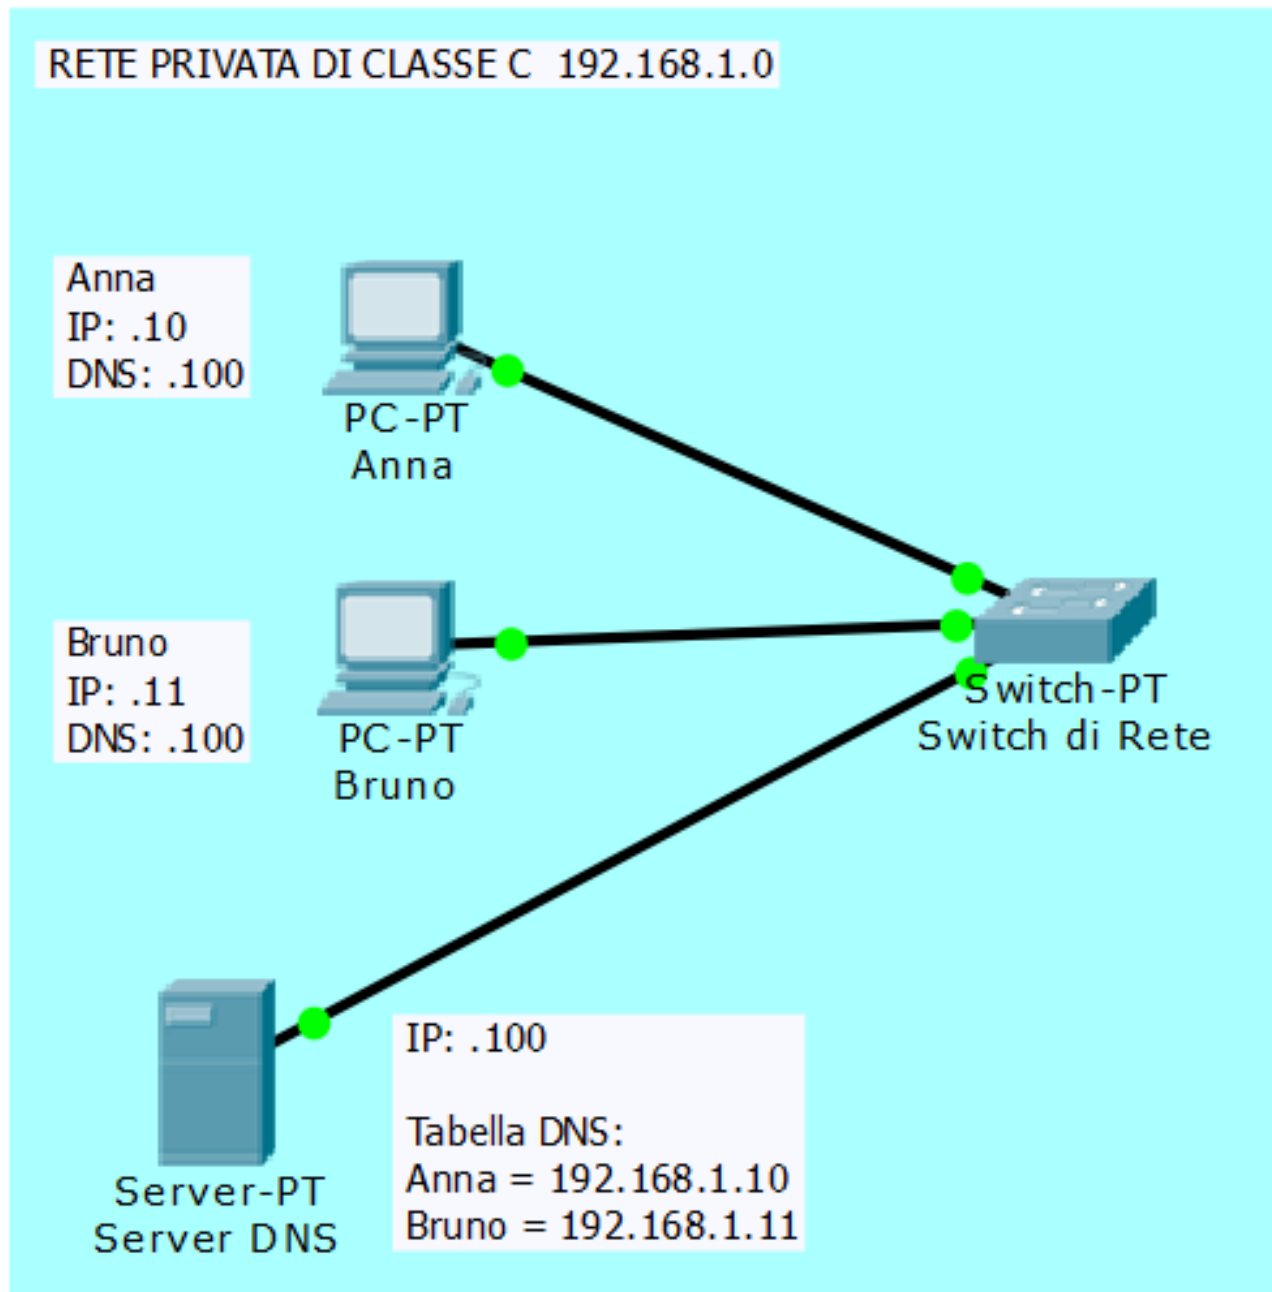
RETE PRIVATA DI CLASSE C 192.168.1.0

Anna
IP: .10
DNS: .100

PC-PT
Anna

Bruno
IP: .11
DNS: .100

PC-PT
Bruno

Switch-PT
Switch di Rete

Server-PT
Server DNS

IP: .100

Tabella DNS:
Anna = 192.168.1.10
Bruno = 192.168.1.11